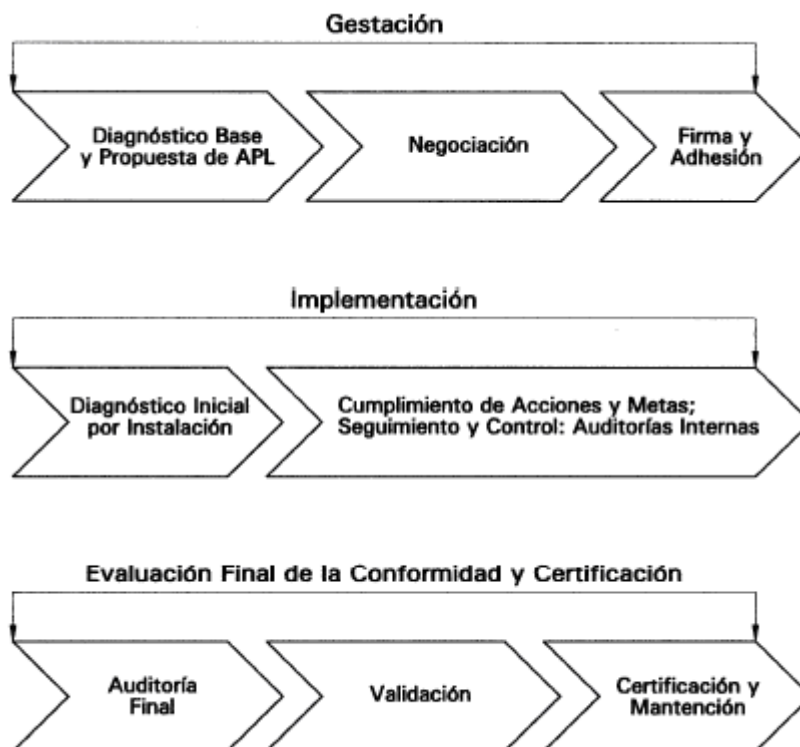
Gestación

Diagnóstico Base y Propuesta de APL

Negociación

Firma y Adhesión

Implementación

Diagnóstico Inicial por Instalación

Cumplimiento de Acciones y Metas; Seguimiento y Control: Auditorías Internas

Evaluación Final de la Conformidad y Certificación

Auditoría Final

Validación

Certificación y Mantención